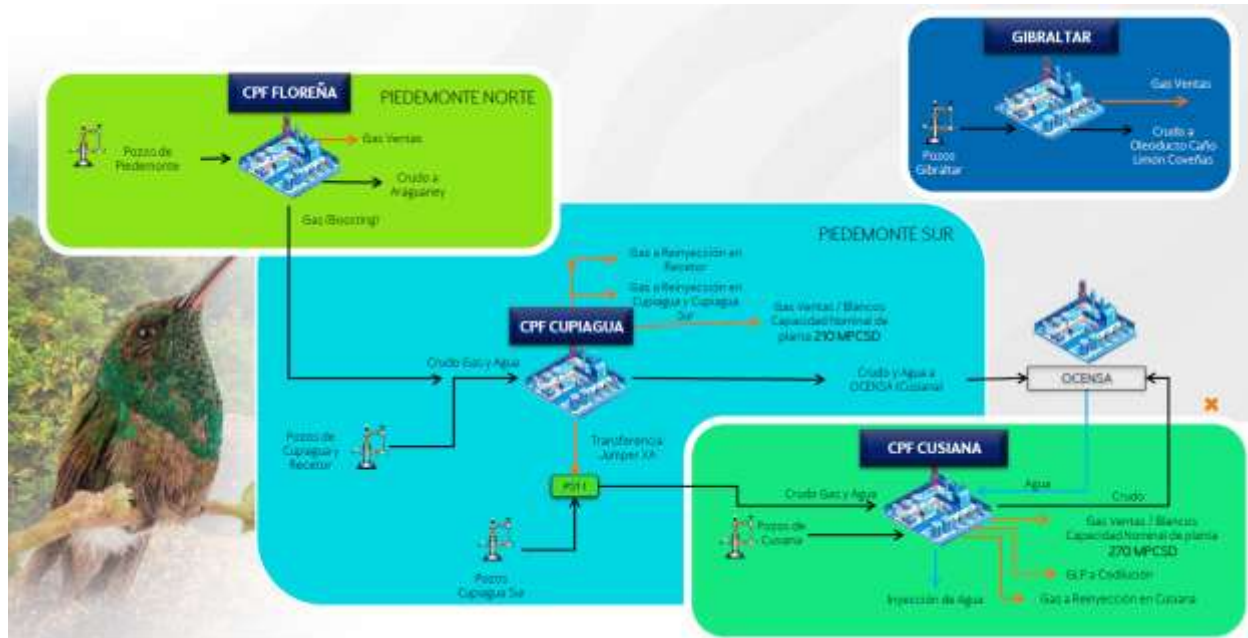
CPF FLOREÑA

PIEDEMONTE NORTE

Pozos de Piedemonte

Gas Ventas

Crudo a Araguaney

Gas (Boosting)

GIBRALTAR

Gas Ventas

Pozos Gibraltar

Crudo a Oleoducto Caño Limón Coveñas

PIEDEMONTE SUR

Gas a Reinyección en Recetor

Gas a Reinyección en Cupiagua y Cupiagua Sur

CPF CUPIAGUA

Gas Ventas / Blancos Capacidad Nominal de planta 210 MPCSD

Crudo Gas y Agua

Crudo y Agua a OCENSA (Cusiana)

OCENSA

Pozos de Cupiagua y Recetor

Transferencia Jumper XA

PSH

Pozos Cupiagua Sur

CPF CUSIANA

Crudo Gas y Agua

Agua

Crudo

Pozos de Cusiana

Gas Ventas / Blancos Capacidad Nominal de planta 270 MPCSD

GLP a Dilución

Inyección de Agua

Gas a Reinyección en Cusiana